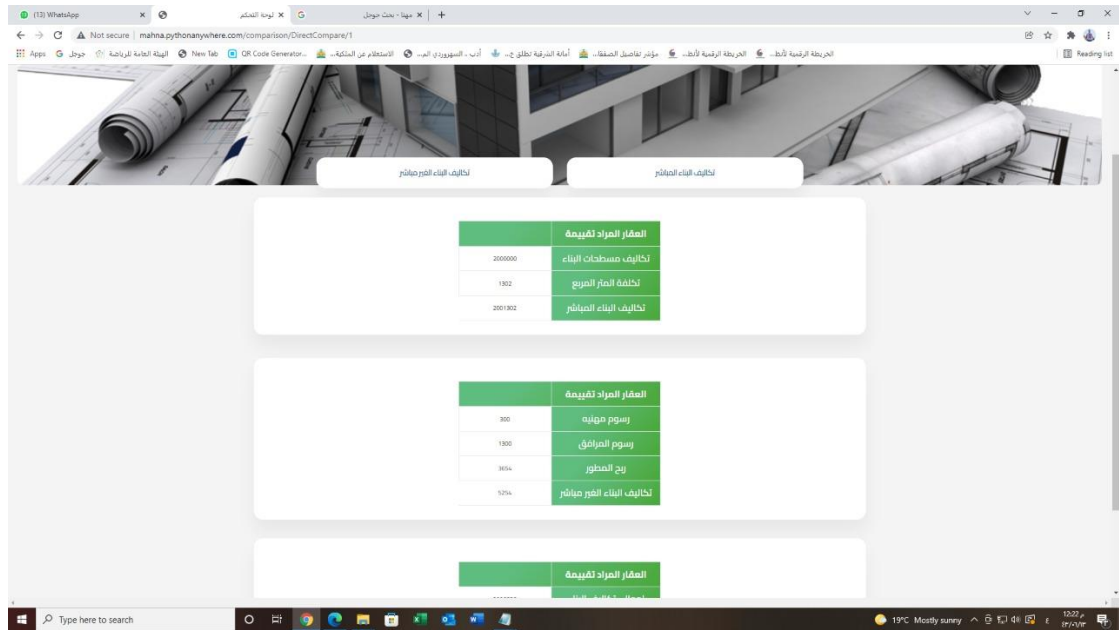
(13) WhatsApp
لوحة التحكم
مهنا - بحث جوجل

Not secure | mahna.pythonanywhere.com/comparison/DirectCompare/1

Apps جوجل الهيئة العامة للرياضة New Tab QR Code Generator... الاستعلام عن الملكية... أدب - السهروردي الم... أمانة الشرقية تطلق ج... مؤشر تفاصيل الصفقا... الخريطة الرقمية لأنظ... الخريطة الرقمية لأنظ...
Reading list

تكاليف البناء الغير مباشر
تكاليف البناء المباشر

| العقار المراد تقييمة | |
|---|---|
| تكاليف مسطحات البناء | 2000000 |
| تكلفة المتر المربع | 1302 |
| تكاليف البناء المباشر | 2001302 |

| العقار المراد تقييمة | |
|---|---|
| رسوم مهنيه | 300 |
| رسوم المرافق | 1300 |
| ربح المطور | 3654 |
| تكاليف البناء الغير مباشر | 5254 |

| العقار المراد تقييمة | |
|---|---|
| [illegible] | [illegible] |

Type here to search
19°C Mostly sunny
12:22 م
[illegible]